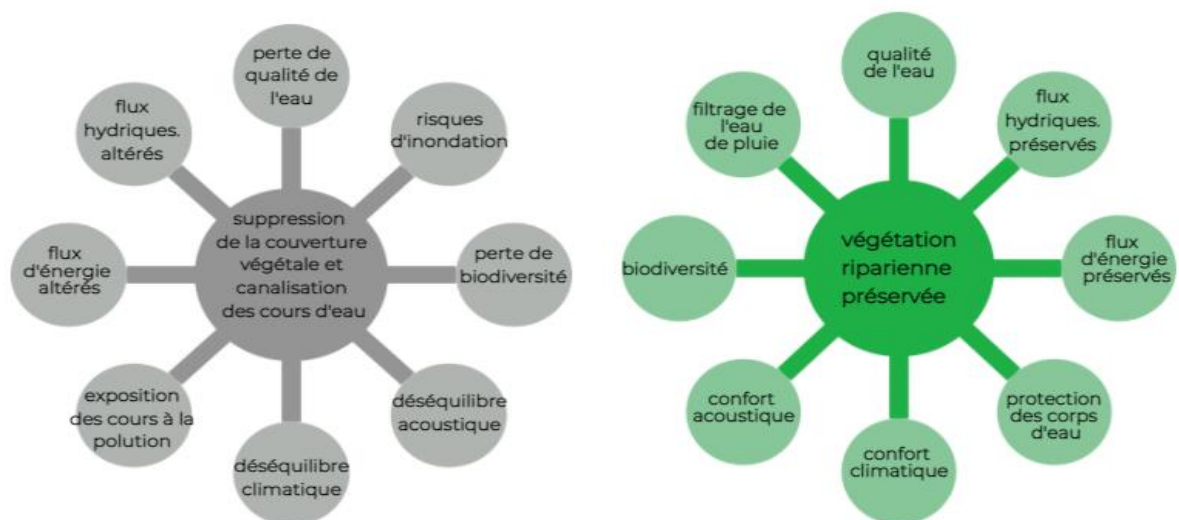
suppression de la couverture végétale et canalisation des cours d'eau

perte de qualité de l'eau

risques d'inondation

perte de biodiversité

déséquilibre acoustique

déséquilibre climatique

exposition des cours à la polution

flux d'énergie altérés

flux hydriques. altérés

végétation riparienne préservée

qualité de l'eau

flux hydriques. préservés

flux d'énergie préservés

protection des corps d'eau

confort climatique

confort acoustique

biodiversité

filtrage de l'eau de pluie